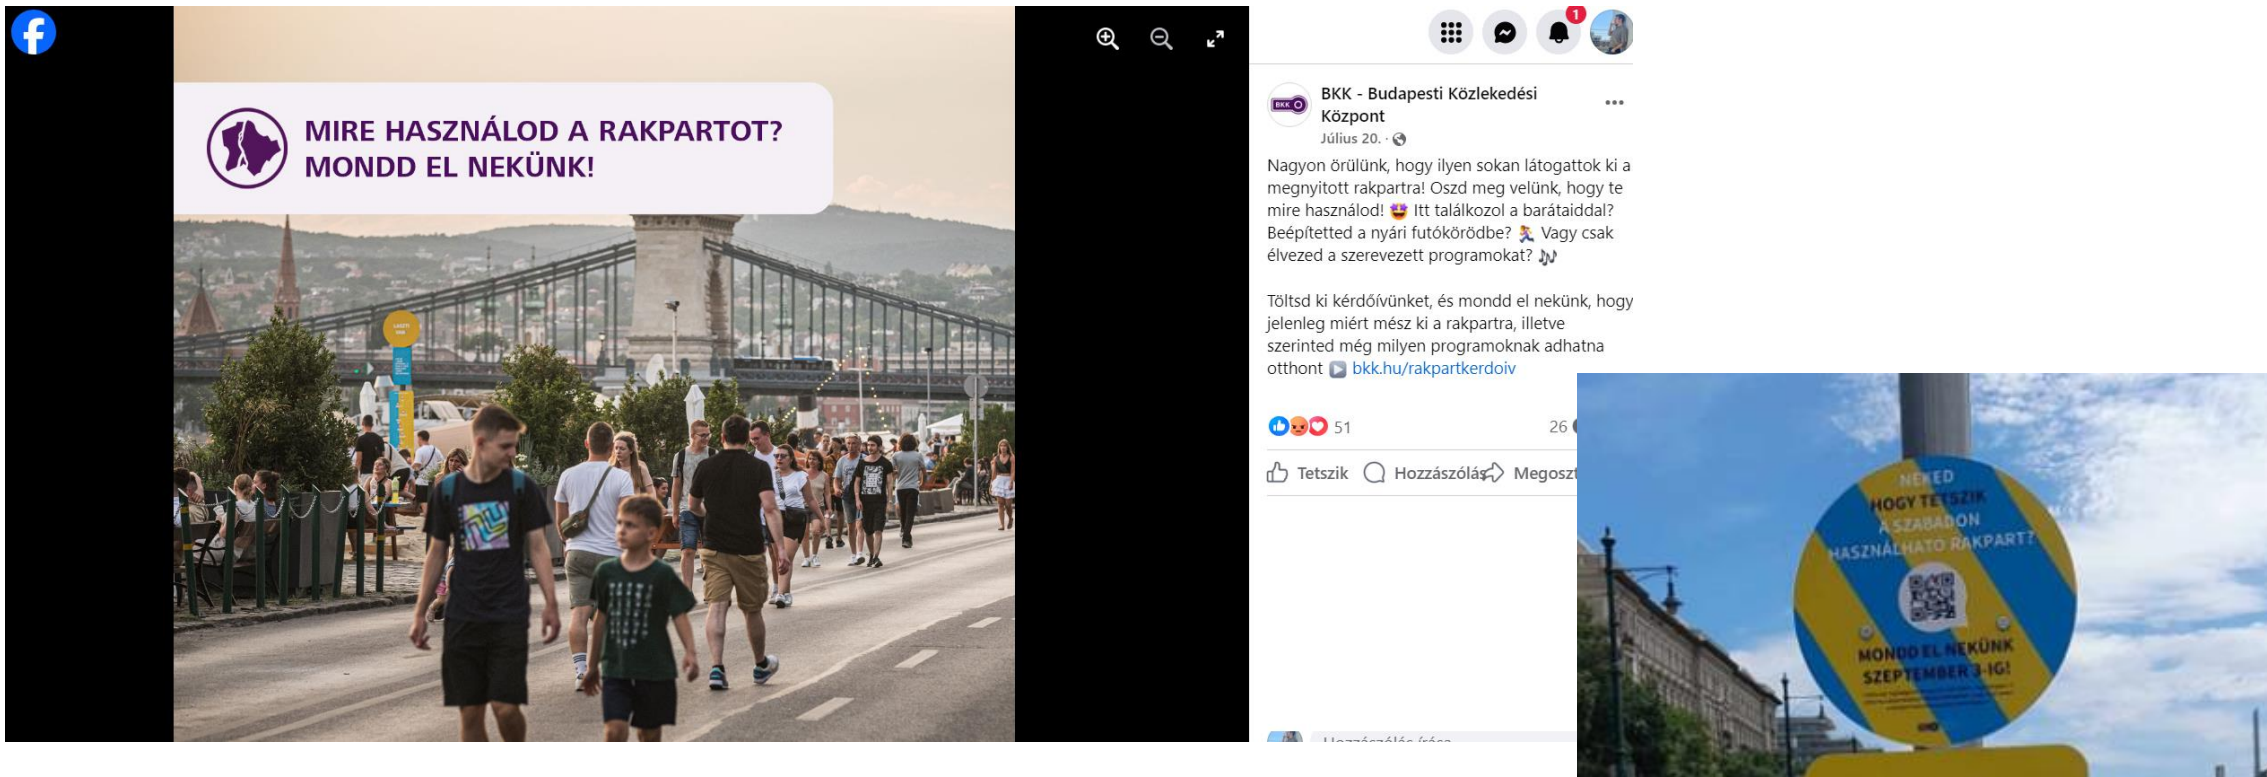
MIRE HASZNÁLOD A RAKPARTOT? MONDD EL NEKÜNK!

1

BKK - Budapesti Közlekedési Központ
Július 20. ·

Nagyon örülünk, hogy ilyen sokan látogattok ki a megnyitott rakpartra! Oszd meg velünk, hogy te mire használod! 😍 Itt találkozol a barátaiddal? Beépítetted a nyári futókörödbe? 🏃 Vagy csak élvezed a szerevezett programokat? 🎶

Töltsd ki kérdőívünket, és mondd el nekünk, hogy jelenleg miért mész ki a rakpartra, illetve szerinted még milyen programoknak adhatna otthont ▶ bkk.hu/rakpartkerdoiv

51
26

Tetszik Hozzászólás Megoszt

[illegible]

NEKED HOGY TETSZIK A SZABADON HASZNÁLHATÓ RAKPART?
MONDD EL NEKÜNK SZEPTEMBER 3-IG!